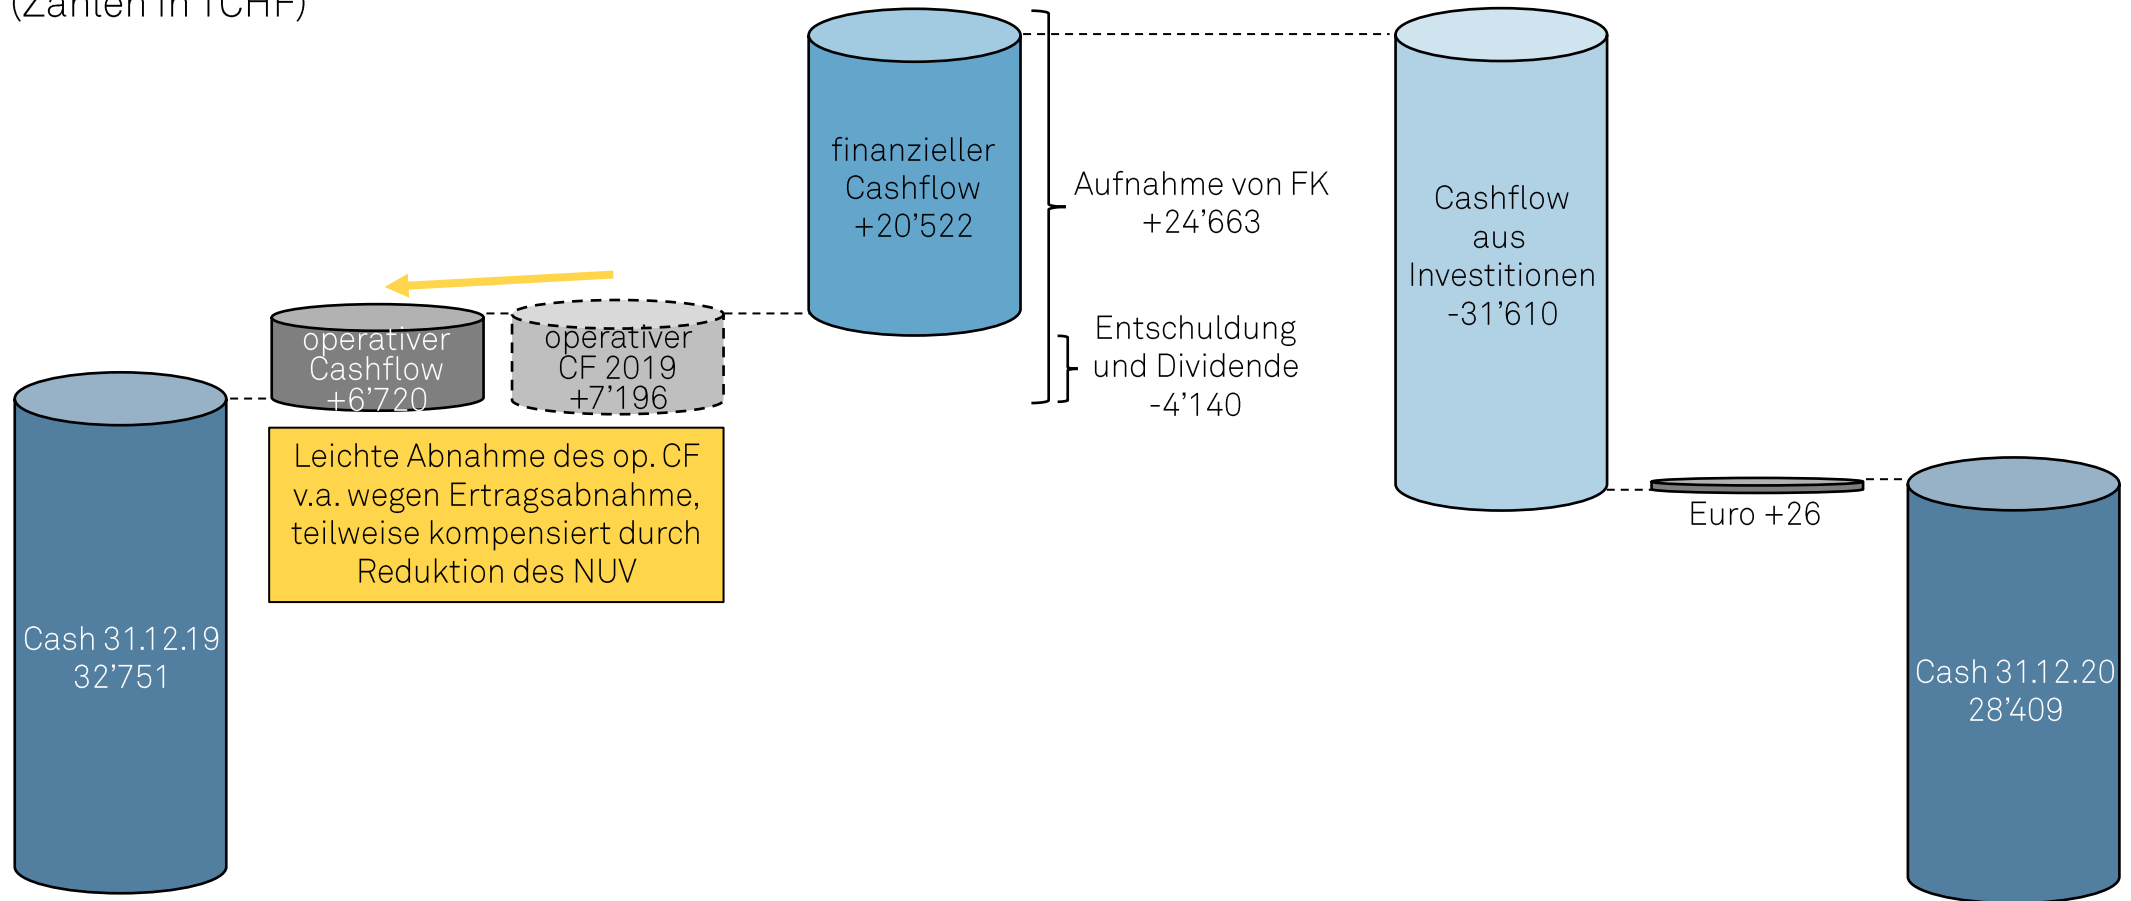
(Zahlen in TCHF)

Cash 31.12.19
32’751

operativer Cashflow +6’720

operativer CF 2019 +7’196

Leichte Abnahme des op. CF v.a. wegen Ertragsabnahme, teilweise kompensiert durch Reduktion des NUV

finanzieller Cashflow +20’522

Aufnahme von FK +24’663

Entschuldung und Dividende -4’140

Cashflow aus Investitionen -31’610

Euro +26

Cash 31.12.20
28’409